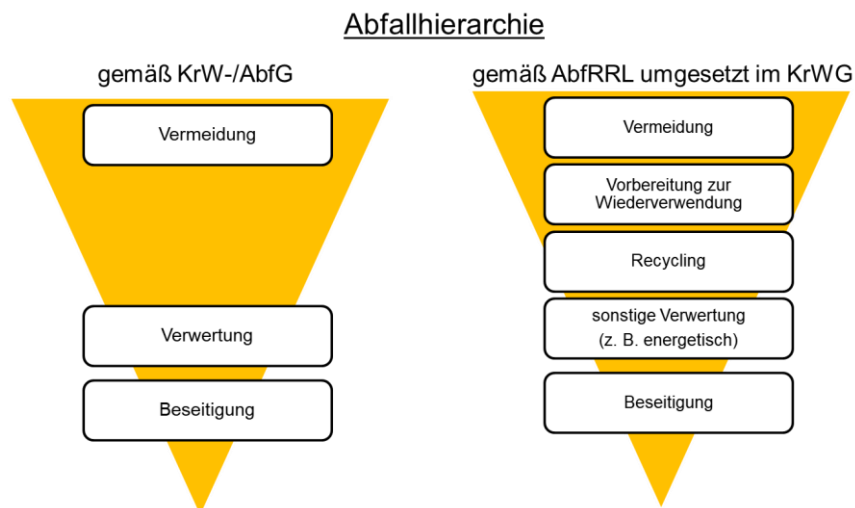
Abfallhierarchie

gemäß KrW-/AbfG

Vermeidung

Verwertung

Beseitigung

gemäß AbfRRL umgesetzt im KrWG

Vermeidung

Vorbereitung zur Wiederverwendung

Recycling

sonstige Verwertung (z. B. energetisch)

Beseitigung